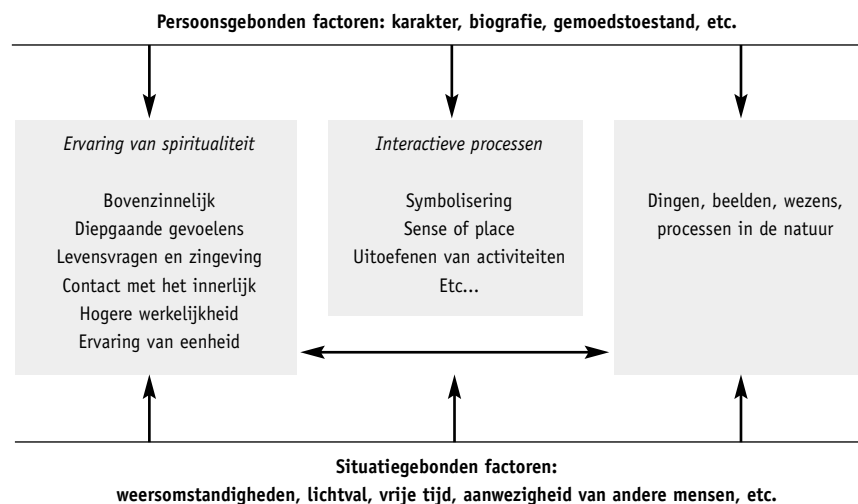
Persoonsgebonden factoren: karakter, biografie, gemoedstoestand, etc.

Ervaring van spiritualiteit

Bovenzinnelijk
Diepgaande gevoelens
Levensvragen en zingeving
Contact met het innerlijk
Hogere werkelijkheid
Ervaring van eenheid

Interactieve processen

Symbolisering
Sense of place
Uitoefenen van activiteiten
Etc...

Dingen, beelden, wezens, processen in de natuur

Situatiegebonden factoren:
weersomstandigheden, lichtval, vrije tijd, aanwezigheid van andere mensen, etc.